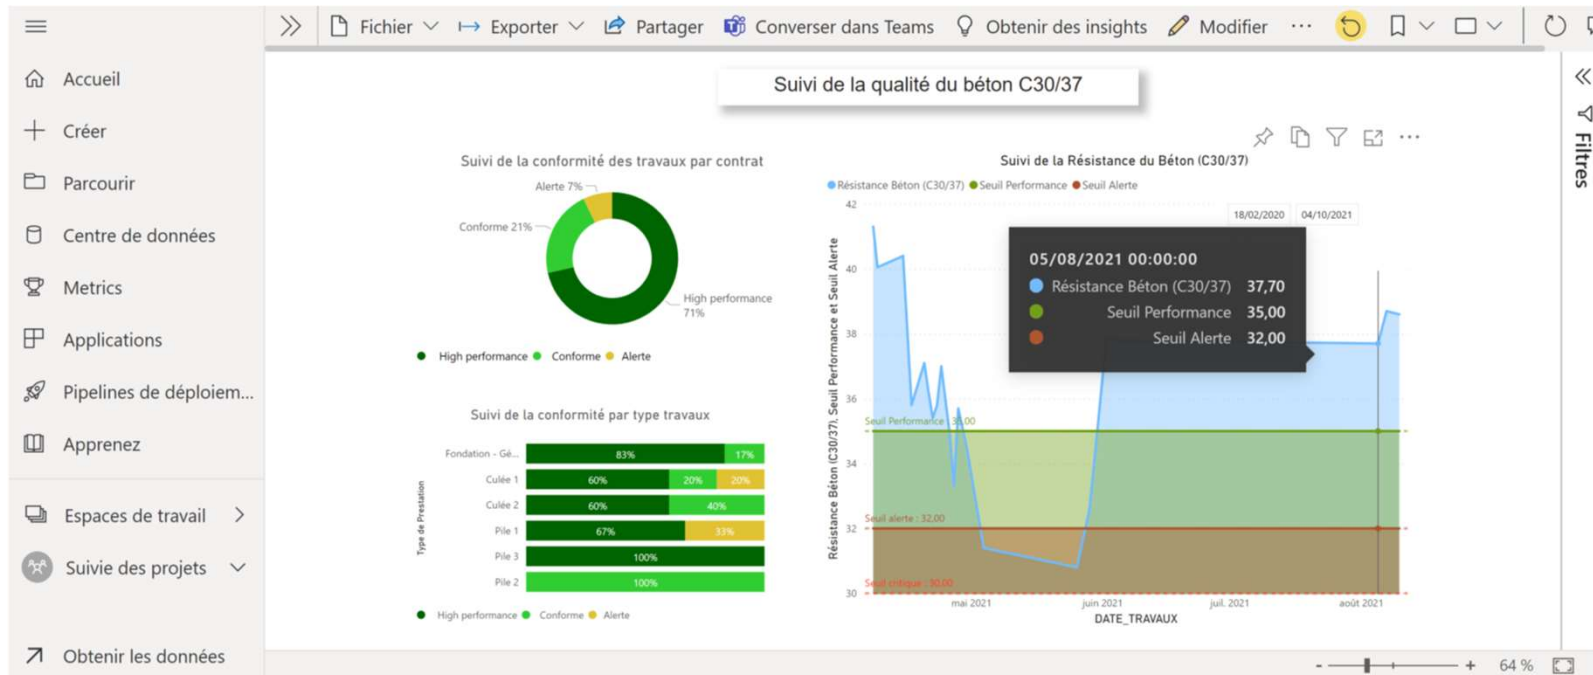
Fichier Exporter Partager Converser dans Teams Obtenir des insights Modifier ···

Accueil

Créer

Parcourir

Centre de données

Metrics

Applications

Pipelines de déploiem...

Apprenez

Espaces de travail

Suivie des projets

Obtenir les données

Suivi de la qualité du béton C30/37

Suivi de la conformité des travaux par contrat

Alerte 7%

Conforme 21%

High performance 71%

High performance Conforme Alerte

Suivi de la conformité par type travaux

Type de Prestation

| | | | |
|---|---|---|---|
| Fondation - Gé... | 83% | 17% | |
| Culée 1 | 60% | 20% | 20% |
| Culée 2 | 60% | 40% | |
| Pile 1 | 67% | | 33% |
| Pile 3 | 100% | | |
| Pile 2 | | 100% | |

High performance Conforme Alerte

Suivi de la Résistance du Béton (C30/37)

Résistance Béton (C30/37) Seuil Performance Seuil Alerte

18/02/2020 04/10/2021

Résistance Béton (C30/37), Seuil Performance et Seuil Alerte

42 40 38 36 34 32 30

05/08/2021 00:00:00
Résistance Béton (C30/37) 37,70
Seuil Performance 35,00
Seuil Alerte 32,00

Seuil Performance : 35,00

Seuil alerte : 32,00

Seuil critique : 30,00

mai 2021 juin 2021 juil. 2021 août 2021

DATE_TRAVAUX

Filtres

64 %